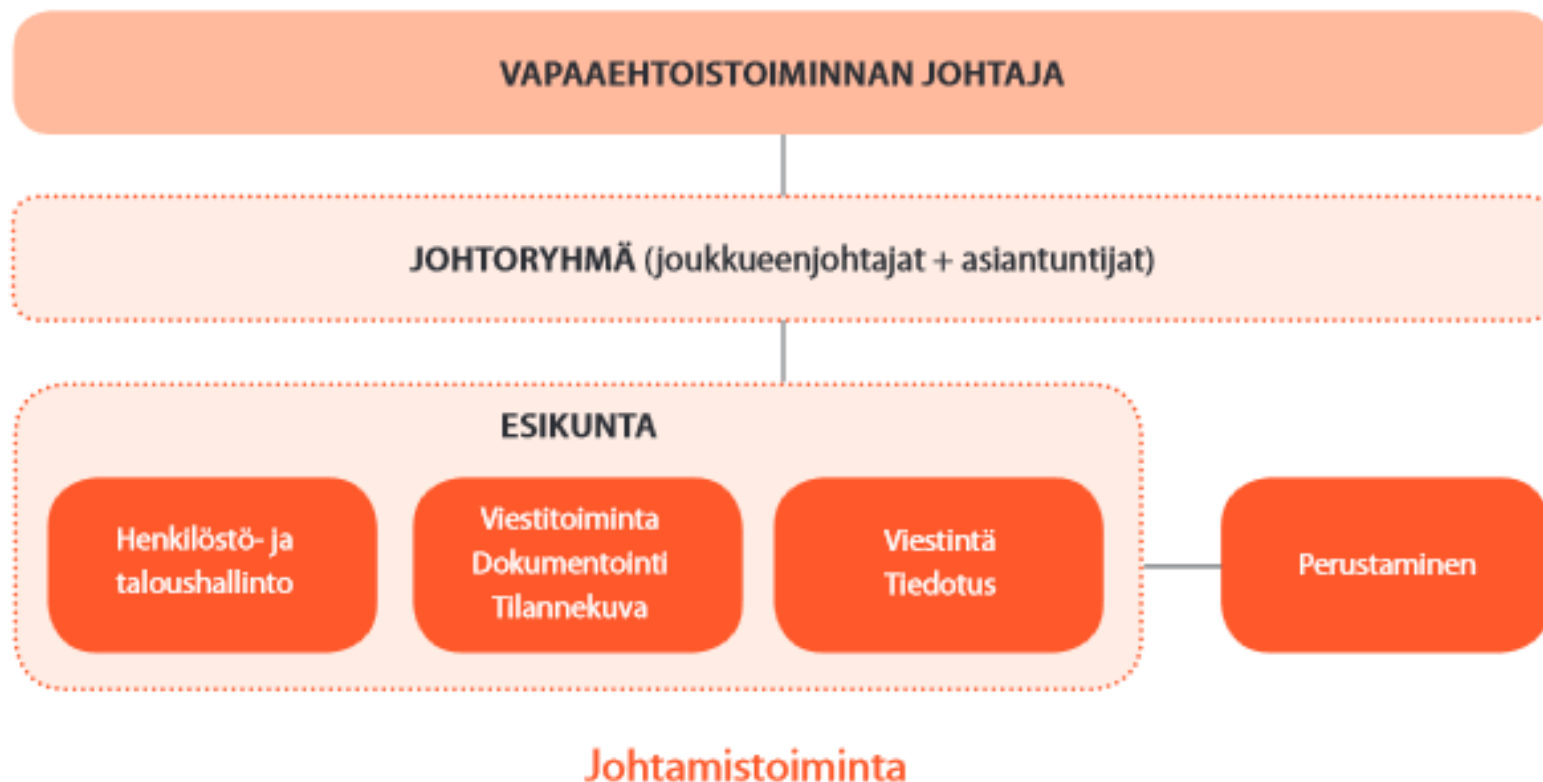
VAPAAEHTOISTOIMINNAN JOHTAJA

JOHTORYHMÄ (joukkueenjohtajat + asiantuntijat)

ESIKUNTA

Henkilöstö- ja taloushallinto

Viestitoiminta
Dokumentointi
Tilannekuva

Viestintä
Tiedotus

Perustaminen

Johtamistoiminta